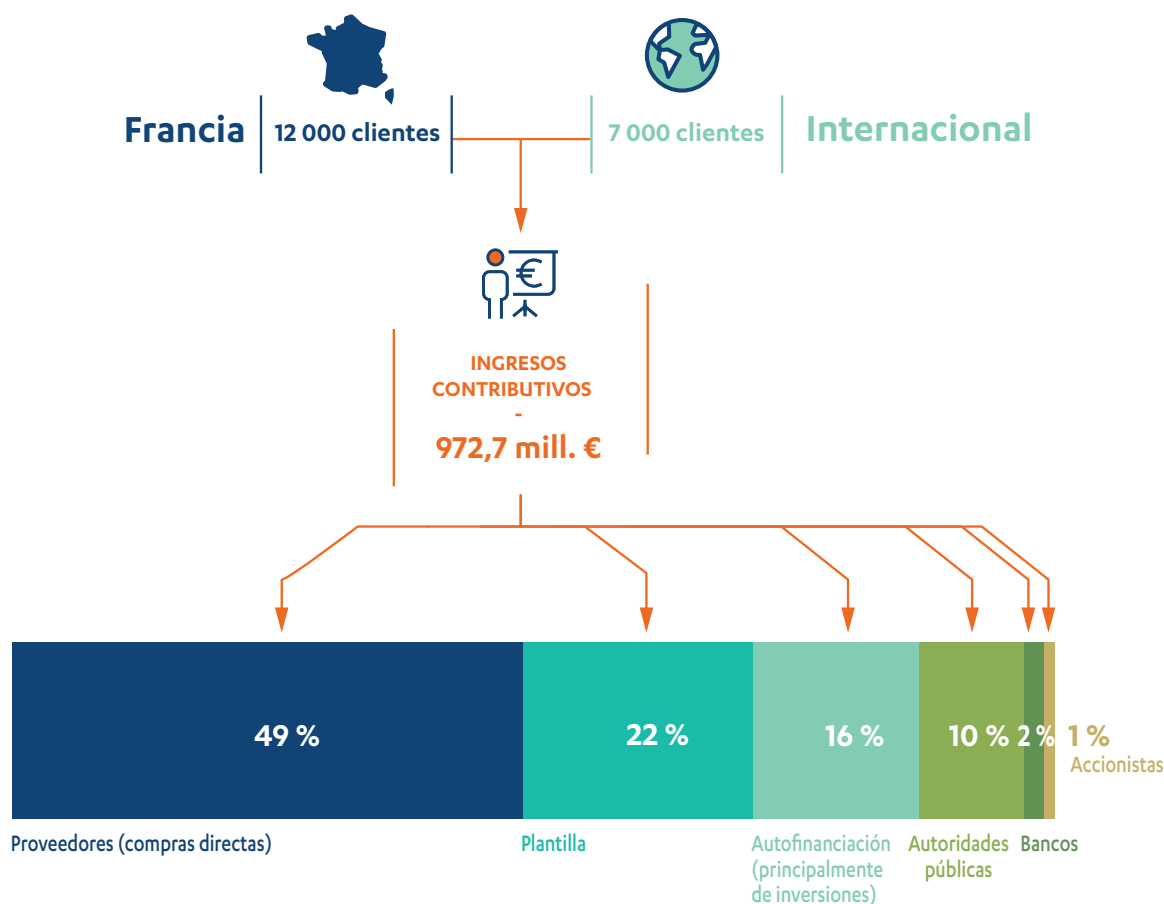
Francia | 12 000 clientes

7 000 clientes | Internacional

INGRESOS CONTRIBUTIVOS
-
972,7 mill. €

49 %
22 %
16 %
10 %
2 %
1 %
Accionistas

Proveedores (compras directas)
Plantilla
Autofinanciación (principalmente de inversiones)
Autoridades públicas
Bancos